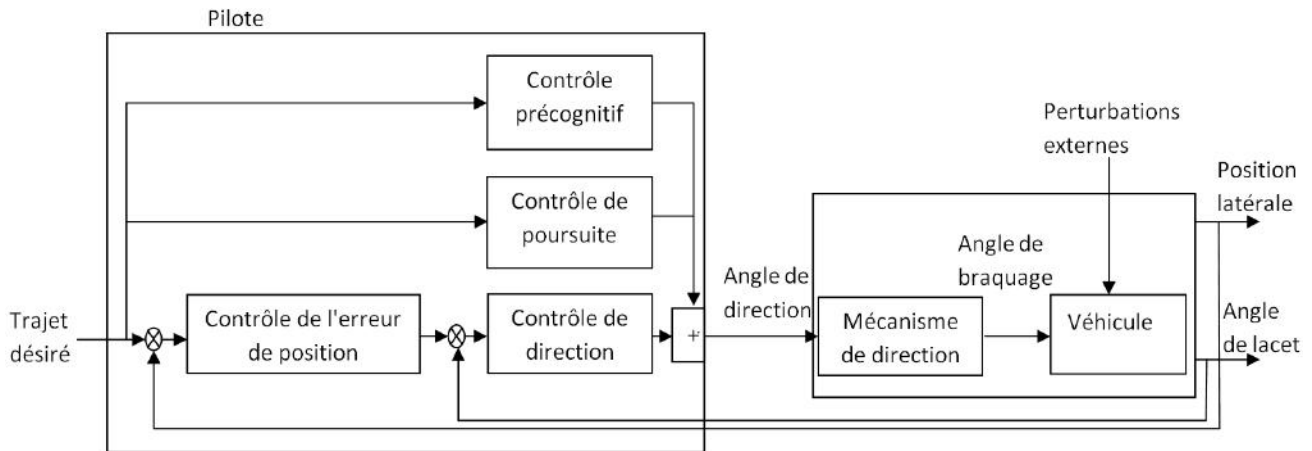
Pilote

Contrôle précognitif

Contrôle de poursuite

Trajet désiré

Contrôle de l'erreur de position

Contrôle de direction

+

Angle de direction

Perturbations externes

Position latérale

Angle de braquage

Mécanisme de direction

Véhicule

Angle de lacet